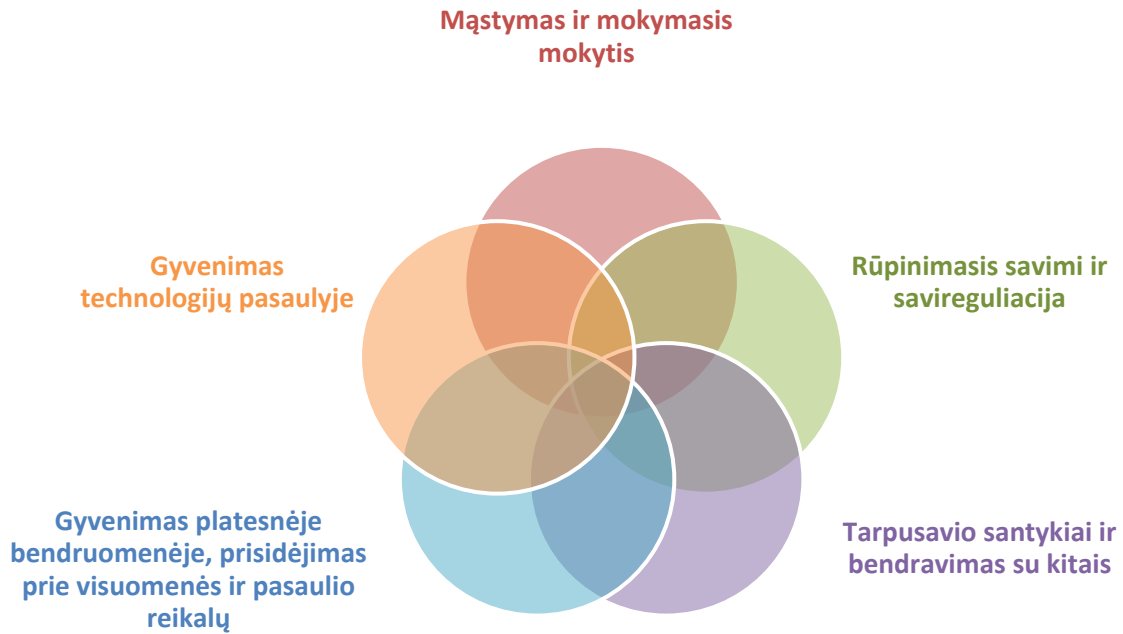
Mąstymas ir mokymasis mokytis

Gyvenimas technologijų pasaulyje

Rūpinimasis savimi ir savireguliacija

Gyvenimas platesnėje bendruomenėje, prisidėjimas prie visuomenės ir pasaulio reikalų

Tarpusavio santykiai ir bendravimas su kitais